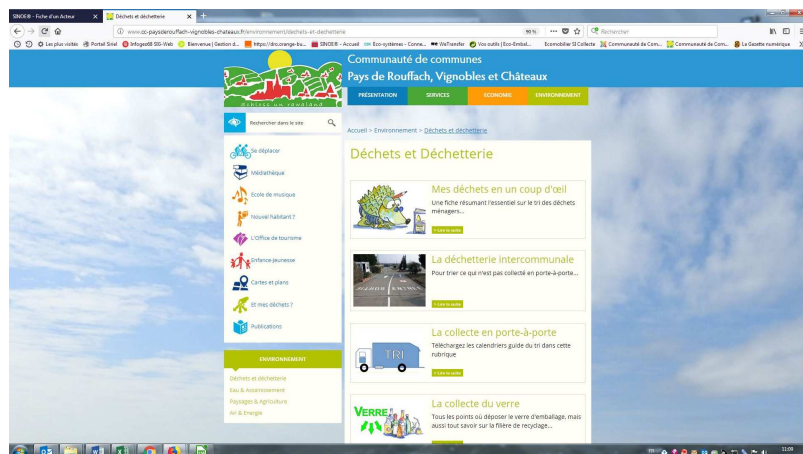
SINOE® - Fiche d'un Acteur × Déchets et déchetterie × +

www.cc-paysderouffach-vignobles-chateaux.fr/environnement/dechets-et-dechetterie 90% Rechercher

Les plus visités Portail Sinel Infogeo68 SIG-Web Bienvenue | Gestion d... https://drcc.orange-bu... SINOE® - Accueil Eco-systèmes - Conne... WeTransfer Vos outils | Eco-Embal... Ecomobilier SI Collecte Communauté de Com... Communauté de Com... La Gazette numérique

Communauté de communes
Pays de Rouffach, Vignobles et Châteaux

PRÉSENTATION SERVICES ÉCONOMIE ENVIRONNEMENT

Rechercher dans le site

Accueil > Environnement > Déchets et déchetterie

Se déplacer
Médiathèque
École de musique
Nouvel habitant ?
L'Office de tourisme
Enfance jeunesse
Cartes et plans
Et mes déchets ?
Publications

Déchets et Déchetterie

Mes déchets en un coup d'œil
Une fiche résumant l'essentiel sur le tri des déchets ménagers...
> Lire la suite

La déchetterie intercommunale
Pour trier ce qui n'est pas collecté en porte-à-porte...
> Lire la suite

La collecte en porte-à-porte
Téléchargez les calendriers guide du tri dans cette rubrique
> Lire la suite

VERRE
La collecte du verre
Tous les points où déposer le verre d'emballage, mais aussi tout savoir sur la filière de recyclage...

ENVIRONNEMENT
Déchets et déchetterie
Eau & Assainissement
Paysages & Agriculture
Air & Energie

11:09